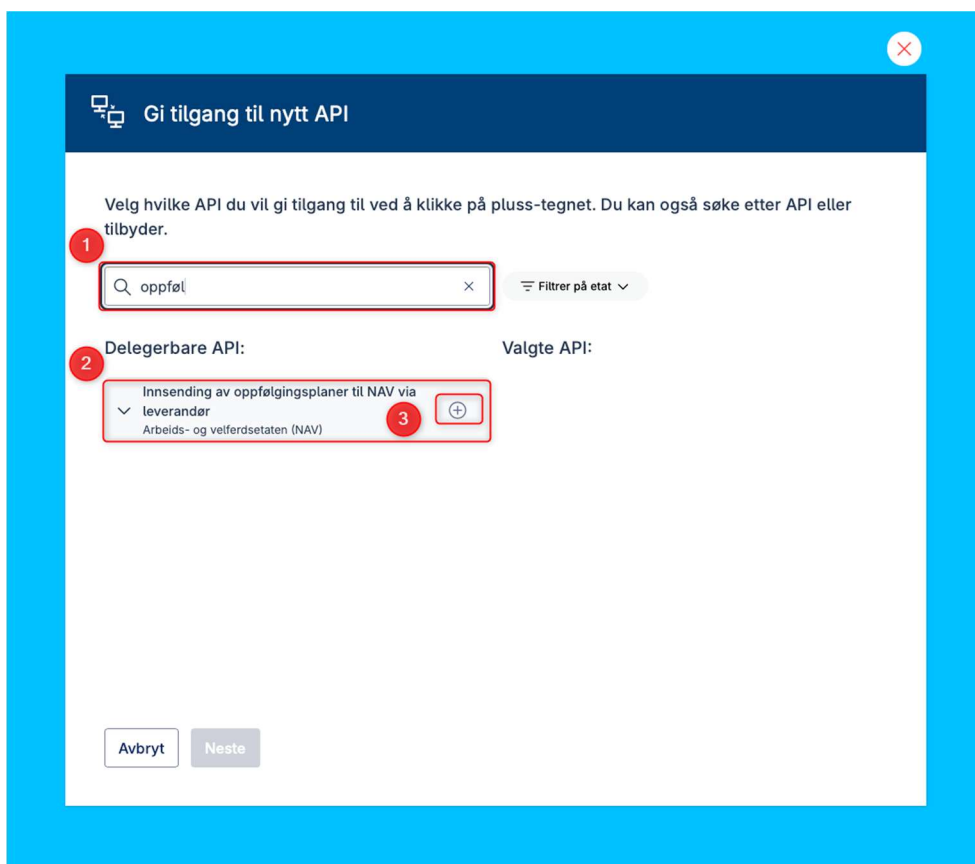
Gi tilgang til nytt API

Velg hvilke API du vil gi tilgang til ved å klikke på pluss-tegnet. Du kan også søke etter API eller tilbyder.

1

oppføl

Filtrer på etat

2

Delegerbare API:

Valgte API:

Innsending av oppfølgingsplaner til NAV via leverandør
Arbeids- og velferdsetaten (NAV)

3

Avbryt

Neste